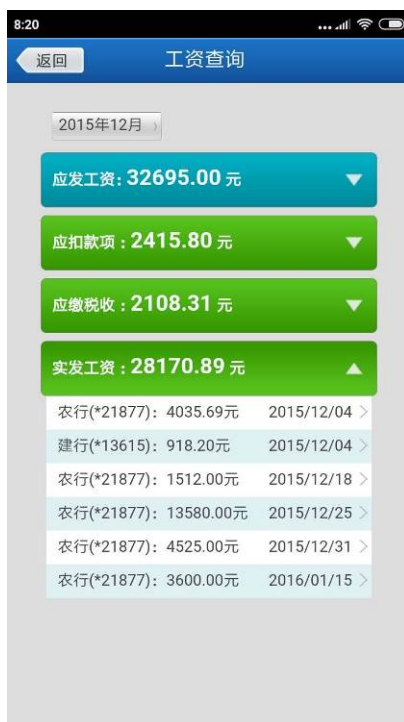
8:20

返回 工资查询

2015年12月

应发工资：32695.00 元

应扣款项：2415.80 元

应缴税收：2108.31 元

实发工资：28170.89 元

农行(*21877)：4035.69元 2015/12/04
建行(*13615)：918.20元 2015/12/04
农行(*21877)：1512.00元 2015/12/18
农行(*21877)：13580.00元 2015/12/25
农行(*21877)：4525.00元 2015/12/31
农行(*21877)：3600.00元 2016/01/15